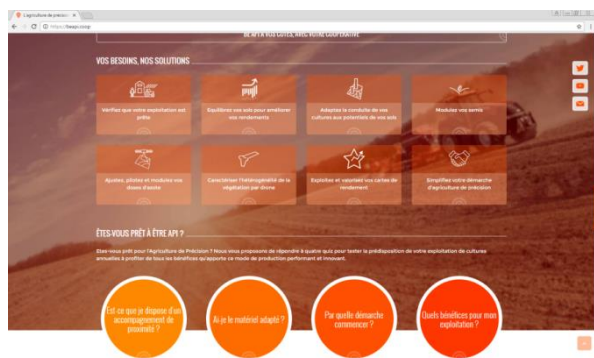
L'agriculture de précision

https://beapi.coop

BE API À VOS CÔTÉS, AVEC VOTRE COOPÉRATIVE

VOS BESOINS, NOS SOLUTIONS

Vérifiez que votre exploitation est prête

Equilibrez vos sols pour améliorer vos rendements

Adaptez la conduite de vos cultures aux potentiels de vos sols

Modulez vos semis

Ajustez, pilotez et modulez vos doses d'azote

Caractérisez l'hétérogénéité de la végétation par drone

Exploitez et valorisez vos cartes de rendement

Simplifiez votre démarche d'agriculture de précision

ÊTES-VOUS PRÊT À ÊTRE API ?

Etes-vous prêt pour l'Agriculture de Précision ? Nous vous proposons de répondre à quatre quiz pour tester la prédisposition de votre exploitation de cultures annuelles à profiter de tous les bénéfices qu'apporte ce mode de production performant et innovant.

Est-ce que je dispose d'un accompagnement de proximité ?

Ai-je le matériel adapté ?

Par quelle démarche commencer ?

Quels bénéfices pour mon exploitation ?